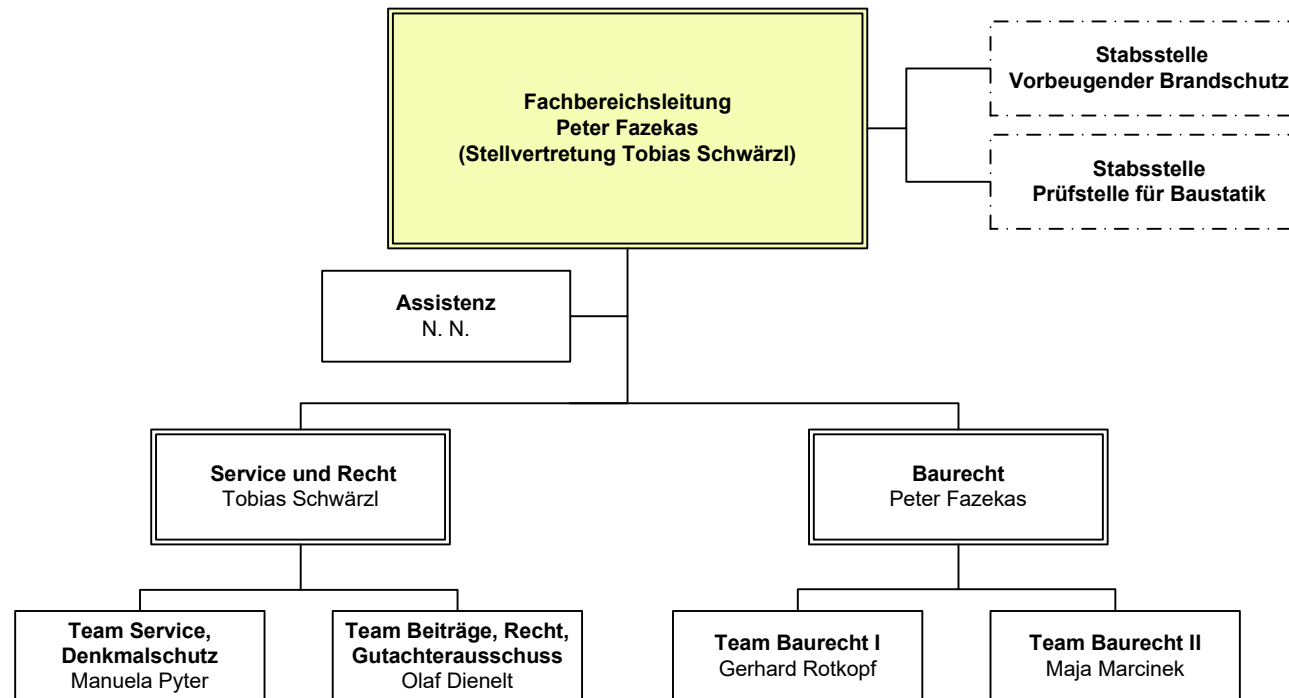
Fachbereichsleitung
Peter Fazekas
(Stellvertretung Tobias Schwärzl)

Stabsstelle
Vorbeugender Brandschutz

Stabsstelle
Prüfstelle für Baustatik

Assistenz
N. N.

Service und Recht
Tobias Schwärzl

Baurecht
Peter Fazekas

Team Service, Denkmalschutz
Manuela Pyter

Team Beiträge, Recht, Gutachterausschuss
Olaf Dienelt

Team Baurecht I
Gerhard Rotkopf

Team Baurecht II
Maja Marcinek